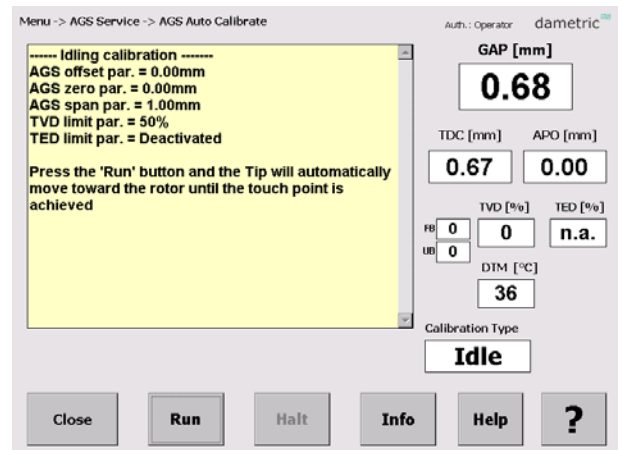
Menu -> AGS Service -> AGS Auto Calibrate

Auth.: Operator dametric

------ Idling calibration -------
AGS offset par. = 0.00mm
AGS zero par. = 0.00mm
AGS span par. = 1.00mm
TVD limit par. = 50%
TED limit par. = Deactivated

Press the 'Run' button and the Tip will automatically move toward the rotor until the touch point is achieved

GAP [mm]
0.68

TDC [mm]
0.67

APO [mm]
0.00

FB 0
UB 0

TVD [%]
0

TED [%]
n.a.

DTM [°C]
36

Calibration Type
Idle

Close
Run
Halt
Info
Help
?